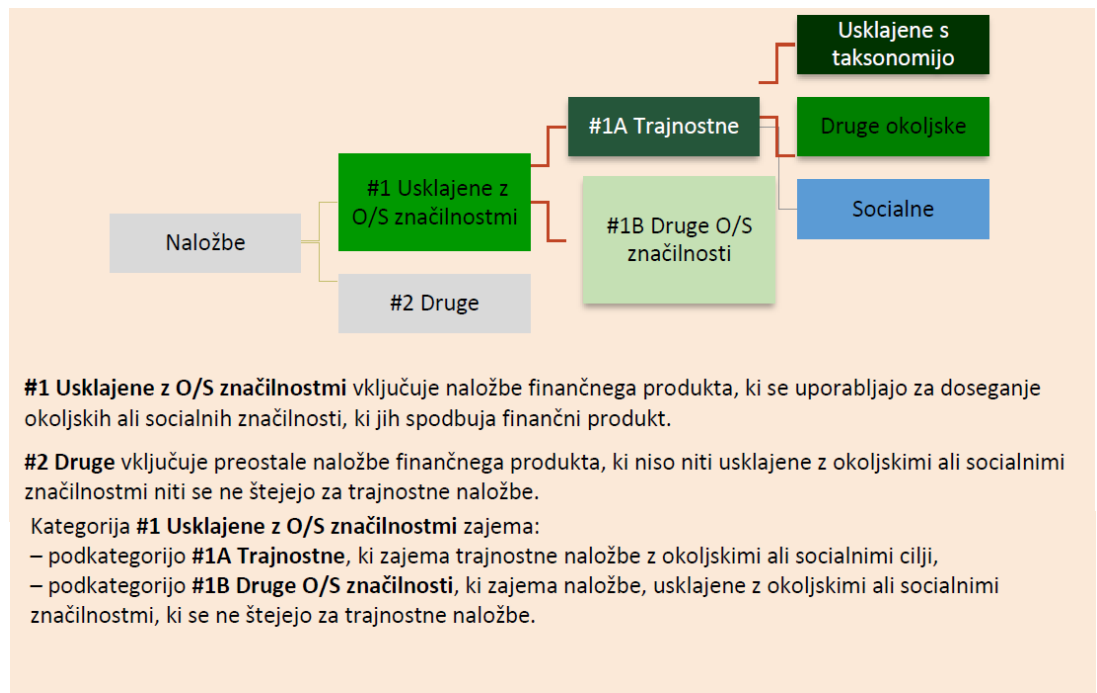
Usklajene s taksonomijo

#1A Trajnostne

Druge okoljske

#1 Usklajene z O/S značilnostmi

Socialne

Naložbe

#1B Druge O/S značilnosti

#2 Druge

**#1 Usklajene z O/S značilnostmi** vključuje naložbe finančnega produkta, ki se uporabljajo za doseganje okoljskih ali socialnih značilnosti, ki jih spodbuja finančni produkt.

**#2 Druge** vključuje preostale naložbe finančnega produkta, ki niso niti usklajene z okoljskimi ali socialnimi značilnostmi niti se ne štejejo za trajnostne naložbe.

Kategorija **#1 Usklajene z O/S značilnostmi** zajema:
– podkategorijo **#1A Trajnostne**, ki zajema trajnostne naložbe z okoljskimi ali socialnimi cilji,
– podkategorijo **#1B Druge O/S značilnosti**, ki zajema naložbe, usklajene z okoljskimi ali socialnimi značilnostmi, ki se ne štejejo za trajnostne naložbe.